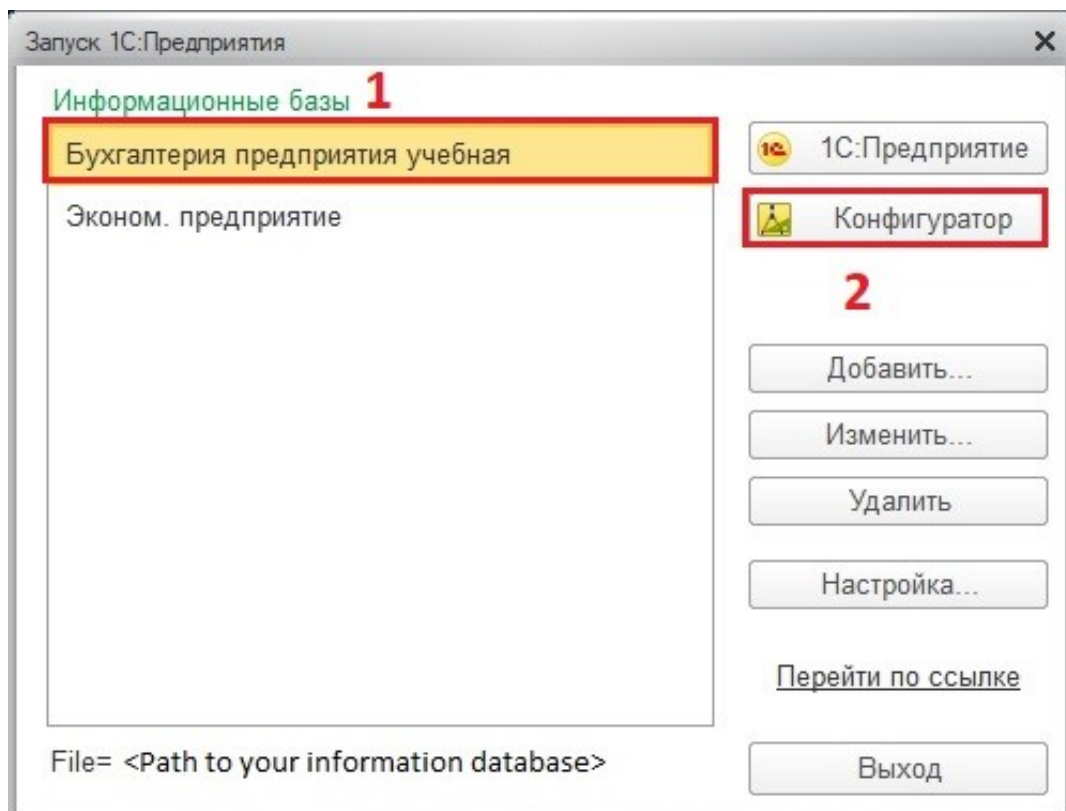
Запуск 1С:Предприятия ×

Информационные базы 1

Бухгалтерия предприятия учебная

Эконом. предприятие

1С:Предприятие

Конфигуратор

2

Добавить...

Изменить...

Удалить

Настройка...

Перейти по ссылке

File= <Path to your information database>

Выход